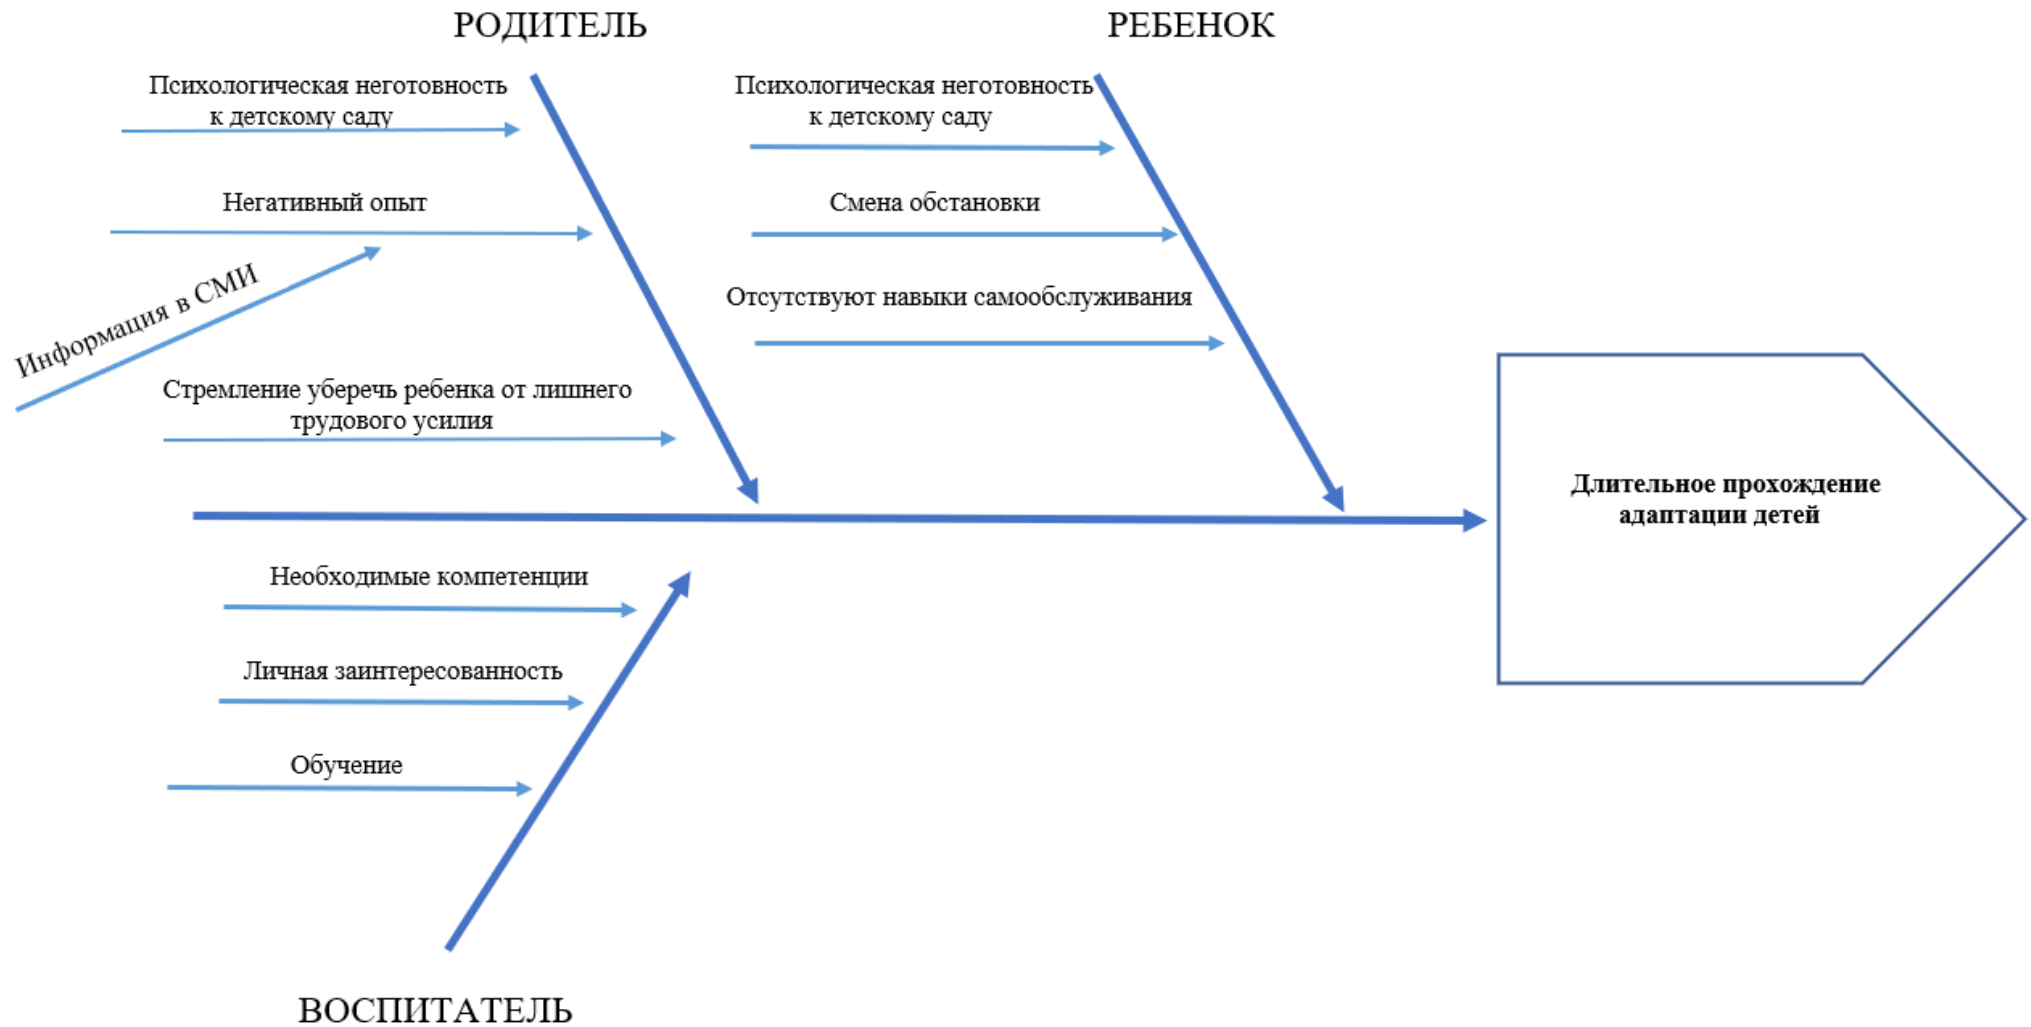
РОДИТЕЛЬ

РЕБЕНОК

Психологическая неготовность к детскому саду

Негативный опыт

Информация в СМИ

Стремление уберечь ребенка от лишнего трудового усилия

Психологическая неготовность к детскому саду

Смена обстановки

Отсутствуют навыки самообслуживания

Длительное прохождение адаптации детей

Необходимые компетенции

Личная заинтересованность

Обучение

ВОСПИТАТЕЛЬ